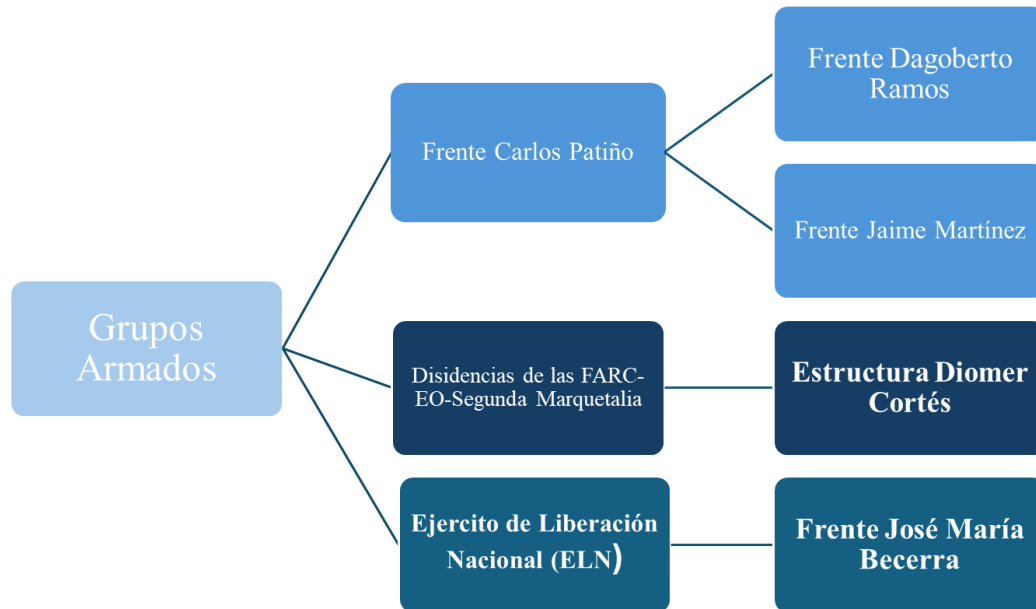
Grupos Armados

Frente Carlos Patiño

Frente Dagoberto Ramos

Frente Jaime Martínez

Disidencias de las FARC-EO-Segunda Marquetalia

Estructura Diomer Cortés

Ejercito de Liberación Nacional (ELN)

Frente José María Becerra